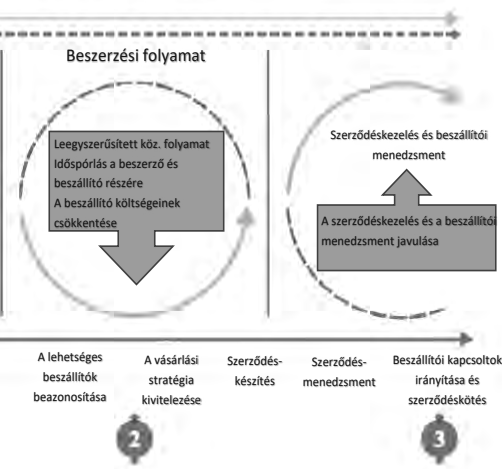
Beszerzési folyamat

Leegyszerűsített köz. folyamat
Időspórlás a beszerző és beszállító részére
A beszállító költségeinek csökkentése

Szerződéskezelés és beszállítói menedzsment

A szerződéskezelés és a beszállítói menedzsment javulása

A lehetséges beszállítók beazonosítása

A vásárlási stratégia kivitelezése

Szerződés-készítés

Szerződés-menedzsment

Beszállítói kapcsoltok irányítása és szerződéskötés

2

3